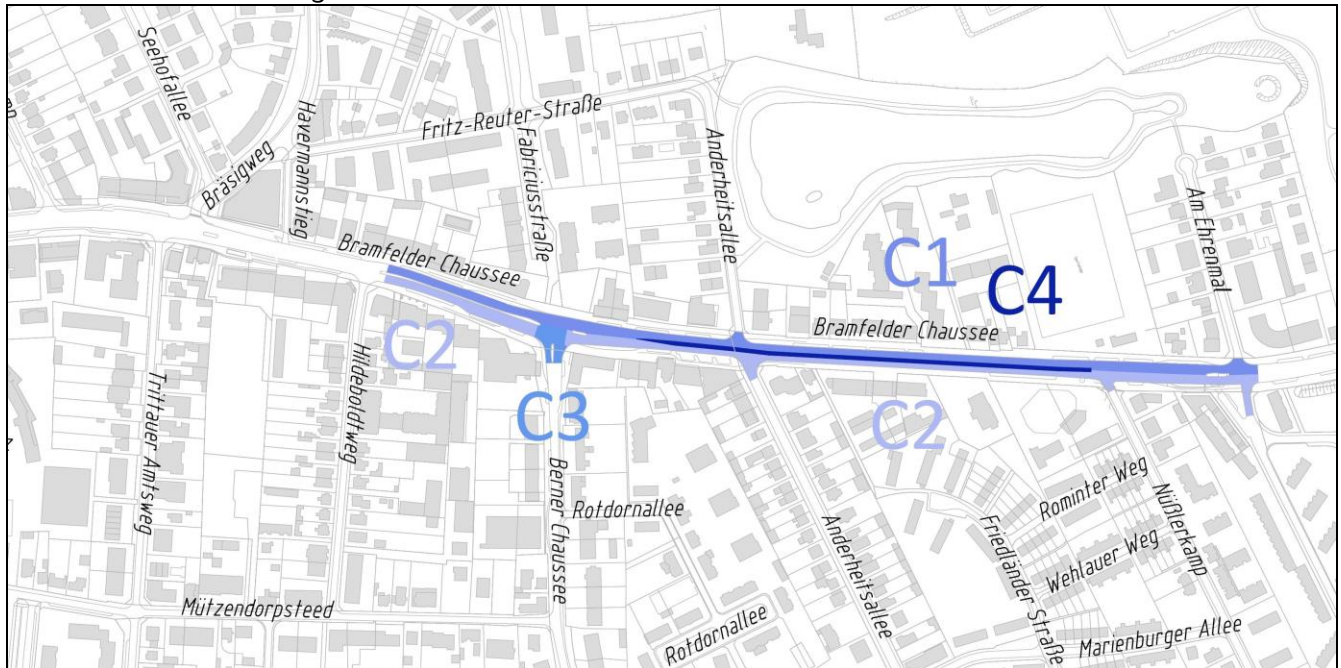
Seehofallee
Havermannstieg
Fritz-Reuter-Straße
Fabriciusstraße
Anderheitsallee
Am Ehrenmal
Bräsigweg
Bramfelder Chaussee
C1
C4
Bramfelder Chaussee
C2
C3
C2
Tritauer Amtsweg
Hildeboldtweg
Berner Chaussee
Rotdornallee
Anderheitsallee
Friedländer Straße
Rominter Weg
Wehlauer Weg
Nüßlerkamp
Mützendorpsteed
Rotdornallee
Marienburger Allee